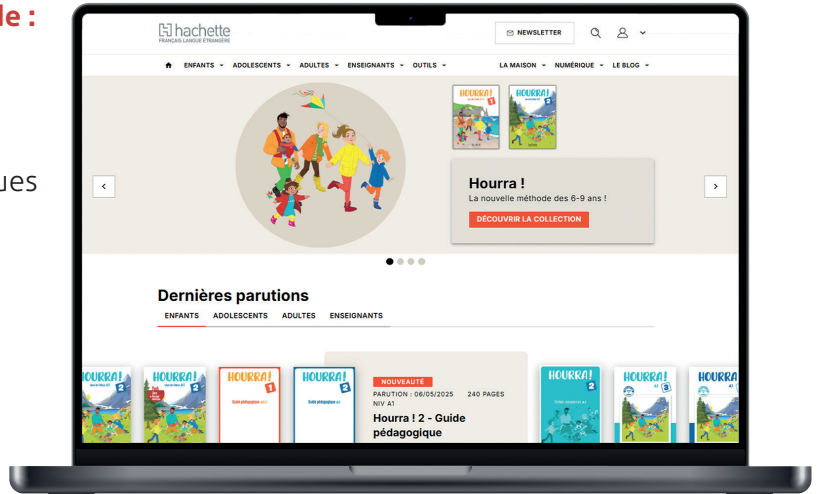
le :

ues

hachette
FRANÇAIS LANGUE ÉTRANGÈRE

NEWSLETTER

ENFANTS ▾ ADOLESCENTS ▾ ADULTES ▾ ENSEIGNANTS ▾ OUTILS ▾

LA MAISON ▾ NUMÉRIQUE ▾ LE BLOG ▾

HOURRA! 1

HOURRA! 2

Hourra !
La nouvelle méthode des 6-9 ans !

DÉCOUVRIR LA COLLECTION

Dernières parutions

ENFANTS ADOLESCENTS ADULTES ENSEIGNANTS

HOURRA! 2

HOURRA! 2

HOURRA! 1
Guide pédagogique

HOURRA! 2
Guide pédagogique

NOUVEAUTÉ
PARUTION : 06/05/2025 240 PAGES
NIV A1
Hourra ! 2 - Guide pédagogique

HOURRA! 2

HOURRA! A1 3

HOURRA! A1